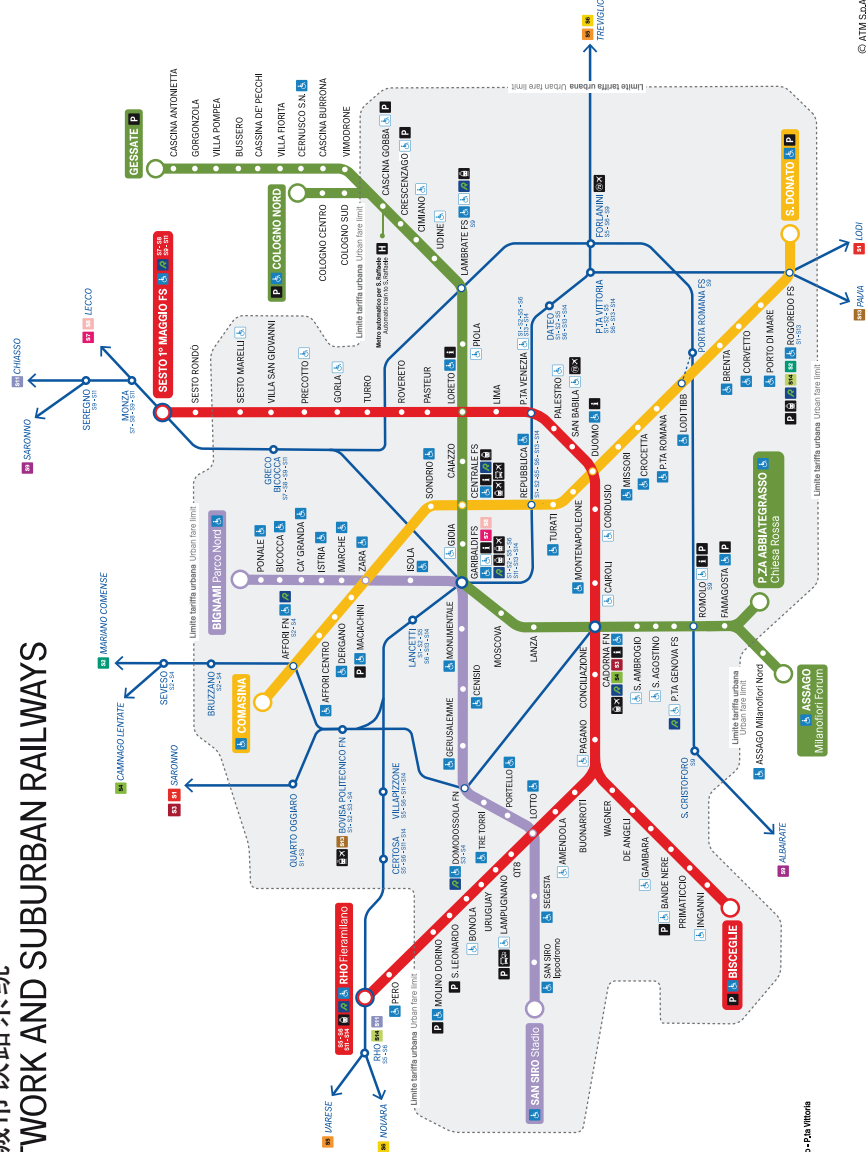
WORK AND SUBURBAN RAILWAYS

GESSATE P
CASCINA ANTONIETTA
GORGONZOLA
VILLA POMPEA
BUSSERO
CASCINA DE' PECCHI
CERNUSCO S.N.
CASCINA BURRONA
VIMODRONE
COLOGNO NORD
COLOGNO CENTRO
COLOGNO SUD
CASCINA GOBBA
CRESCENZAGO
CIMIANO
UDINE
LAMBRATE FS
PIOLA
LORETO
LIMA
P.TA VENEZIA
PALESTRO
SAN BABILA
DUOMO
MISSORI
CROCETTA
P.TA ROMANA
LODI TIBB
BRENTA
CORVETTO
PORTO DI MARE
ROGOREDO FS
S. DONATO
FORLANINI
P.TA VITTORIA
DATEO
PORTA ROMANA FS
TREVIGLIO
LODI
PAVIA
SESTO 1° MAGGIO FS
SESTO RONDO
SESTO MARELLI
VILLA SAN GIOVANNI
PRECOTTO
GORLA
TURRO
ROVERETO
PASTEUR
MONZA
SEREGNO
LECCO
CHIASSO
SARONNO
GRECO BICOCCA
BIGNAMI Parco Nord
PONALE
BICOCCA
CA' GRANDA
ISTRIA
MARCHE
ZARA
SONDRIO
CAIAZZO
CENTRALE FS
REPUBBLICA
TURATI
MONTENAPOLEONE
CORDUSIO
GIOIA
ISOLA
GARIBALDI FS
MONUMENTALE
CAIROLI
LANZA
MOSCOVA
CADORNA FN
CONCILIAZIONE
S. AMBROGIO
S. AGOSTINO
P.TA GENOVA FS
ROMOLO
FAMAGOSTA
P.ZA ABBIATEGRASSO Chiesa Rossa
ASSAGO Milanofiori Forum
ASSAGO Milanofiori Nord
S. CRISTOFORO
ALBAIRATE
AFFORI FN
AFFORI CENTRO
DERGANO
MACIACHINI
COMASINA
BRUZZANO
SEVESO
MARIANO COMENSE
CAMNAGO LENTATE
SARONNO
QUARTO OGGIARO
BOVISA POLITECNICO FN
VILLAPIZZONE
CERTOSA
LANCETTI
CENISIO
GERUSALEMME
DOMODOSSOLA FN
TRE TORRI
PORTELLO
LOTTO
PAGANO
BUONARROTI
AMENDOLA
WAGNER
DE ANGELI
GAMBARA
BANDE NERE
PRIMATICCIO
INGANNI
BISCEGLIE
QT8
SEGESTA
LAMPUGNANO
URUGUAY
BONOLA
S. LEONARDO
MOLINO DORINO
PERO
RHO Fieramilano
RHO
SAN SIRO Ippodromo
SAN SIRO Stadio
VARESE
NOVARA
Limite tariffa urbana Urban fare limit
Metro automatico per S. Raffaele Automatic train to S. Raffaele
© ATM S.p.A.